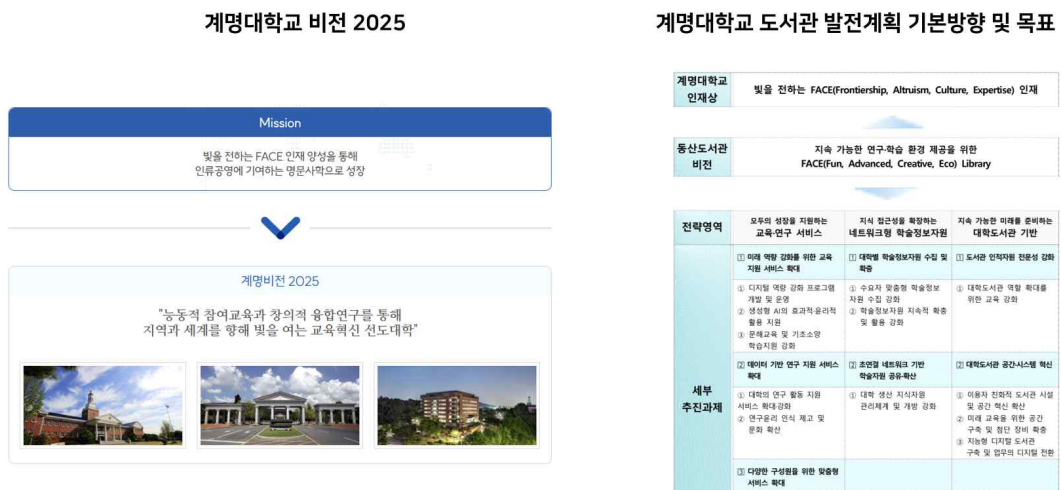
계명대학교 비전 2025

Mission

빛을 전하는 FACE 인재 양성을 통해
인류공영에 기여하는 명문사학으로 성장

계명비전 2025

"능동적 참여교육과 창의적 융합연구를 통해
지역과 세계를 향해 빛을 여는 교육혁신 선도대학"

계명대학교 도서관 발전계획 기본방향 및 목표

| 계명대학교 인재상 | 빛을 전하는 FACE(Frontiership, Altruism, Culture, Expertise) 인재 |
|---|---|

| 동산도서관 비전 | 지속 가능한 연구·학습 환경 제공을 위한 FACE(Fun, Advanced, Creative, Eco) Library |
|---|---|

| 전략영역 | 모두의 성장을 지원하는 교육·연구 서비스 | 지식 접근성을 확장하는 네트워크형 학술정보자원 | 지속 가능한 미래를 준비하는 대학도서관 기반 |
|---|---|---|---|
| 세부 추진과제 | 1 미래 역량 강화를 위한 교육 지원 서비스 확대<br>① 디지털 역량 강화 프로그램 개발 및 운영<br>② 생성형 AI의 효과적·윤리적 활용 지원<br>③ 문해교육 및 기초소양 학습지원 강화 | 1 대학별 학술정보자원 수집 및 확충<br>① 수요자 맞춤형 학술정보자원 수집 강화<br>② 학술정보자원 지속적 확충 및 활용 강화 | 1 도서관 인적자원 전문성 강화<br>① 대학도서관 역할 확대를 위한 교육 강화 |
| | 2 데이터 기반 연구 지원 서비스 확대<br>① 대학의 연구 활동 지원 서비스 확대·강화<br>② 연구윤리 인식 제고 및 문화 확산 | 2 초연결 네트워크 기반 학술자원 공유·확산<br>① 대학 생산 지식자원 관리체계 및 개방 강화 | 2 대학도서관 공간·시스템 혁신<br>① 이용자 친화적 도서관 시설 및 공간 혁신 확산<br>② 미래 교육을 위한 공간 구축 및 첨단 장비 확충<br>③ 지능형 디지털 도서관 구축 및 업무의 디지털 전환 |
| | 3 다양한 구성원을 위한 맞춤형 서비스 확대 | | |